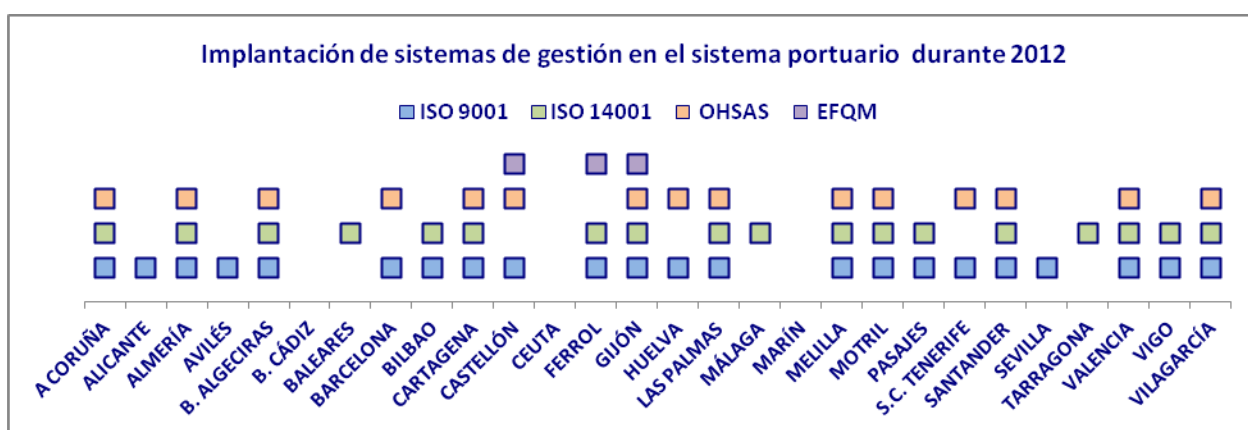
Implantación de sistemas de gestión en el sistema portuario durante 2012

ISO 9001 ISO 14001 OHSAS EFQM

A CORUÑA
ALICANTE
ALMERÍA
AVILÉS
B. ALGECIRAS
B. CÁDIZ
BALEARES
BARCELONA
BILBAO
CARTAGENA
CASTELLÓN
CEUTA
FERROL
GIJÓN
HUELVA
LAS PALMAS
MÁLAGA
MARÍN
MELILLA
MOTRIL
PASAJES
S.C. TENERIFE
SANTANDER
SEVILLA
TARRAGONA
VALENCIA
VIGO
VILAGARCÍA